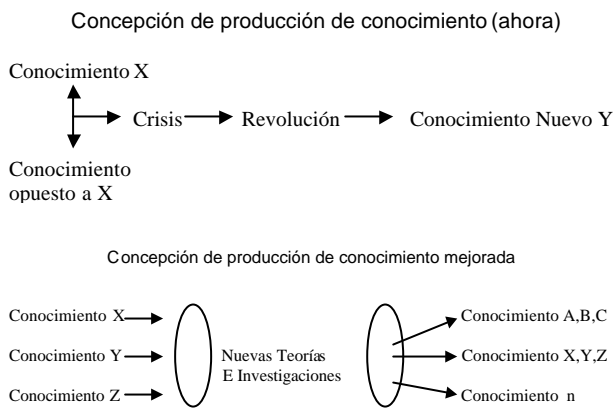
Concepción de producción de conocimiento (ahora)

Conocimiento X

Crisis

Revolución

Conocimiento Nuevo Y

Conocimiento opuesto a X

Concepción de producción de conocimiento mejorada

Conocimiento X

Conocimiento Y

Conocimiento Z

Nuevas Teorías E Investigaciones

Conocimiento A,B,C

Conocimiento X,Y,Z

Conocimiento n